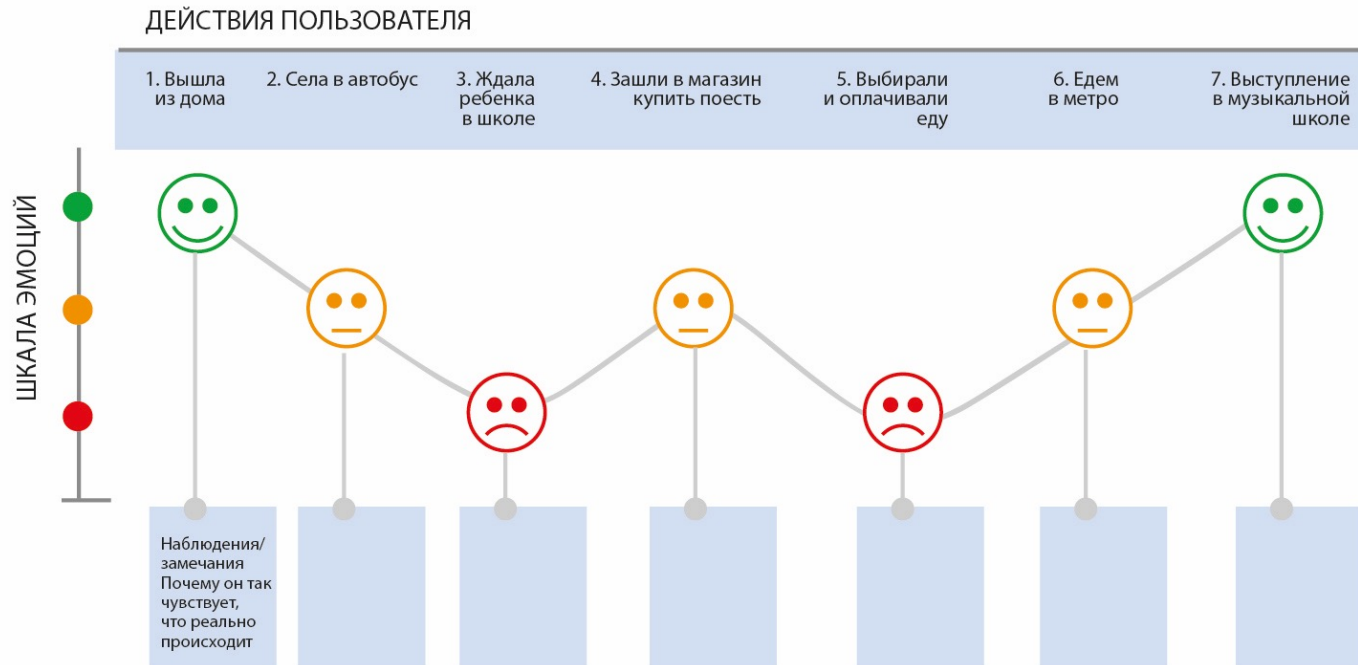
ДЕЙСТВИЯ ПОЛЬЗОВАТЕЛЯ

1. Вышла из дома

2. Села в автобус

3. Ждала ребенка в школе

4. Зашли в магазин купить поесть

5. Выбирали и оплачивали еду

6. Едем в метро

7. Выступление в музыкальной школе

ШКАЛА ЭМОЦИЙ

Наблюдения/ замечания Почему он так чувствует, что реально происходит